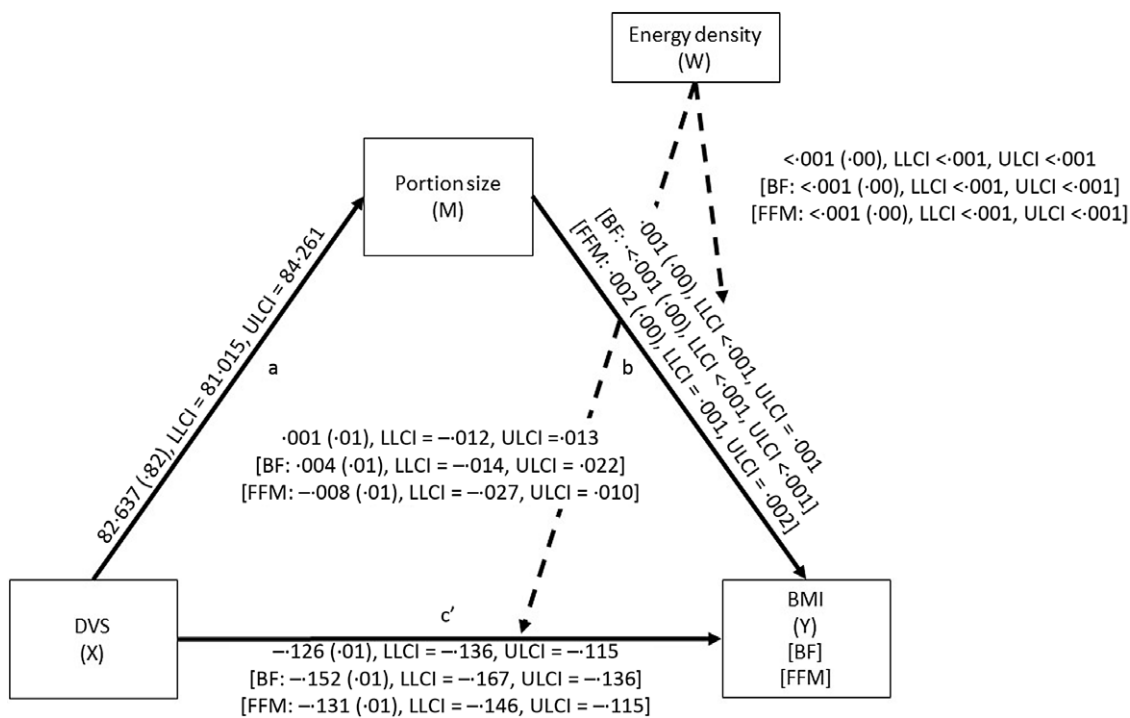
Energy density
(W)

<·001 (·00), LLCI <·001, ULCI <·001
[BF: <·001 (·00), LLCI <·001, ULCI <·001]
[FFM: <·001 (·00), LLCI <·001, ULCI <·001]

Portion size
(M)

82·637 (·82), LLCI = 81·015, ULCI = 84·261

a

b

·001 (·00), LLCI <·001, ULCI = ·001
[BF: <·001 (·00), LLCI <·001, ULCI <·001]
[FFM: ·002 (·00), LLCI = ·001, ULCI = ·002]

·001 (·01), LLCI = –·012, ULCI = ·013
[BF: ·004 (·01), LLCI = –·014, ULCI = ·022]
[FFM: –·008 (·01), LLCI = –·027, ULCI = ·010]

DVS
(X)

c′

–·126 (·01), LLCI = –·136, ULCI = –·115
[BF: –·152 (·01), LLCI = –·167, ULCI = –·136]
[FFM: –·131 (·01), LLCI = –·146, ULCI = –·115]

BMI
(Y)
[BF]
[FFM]